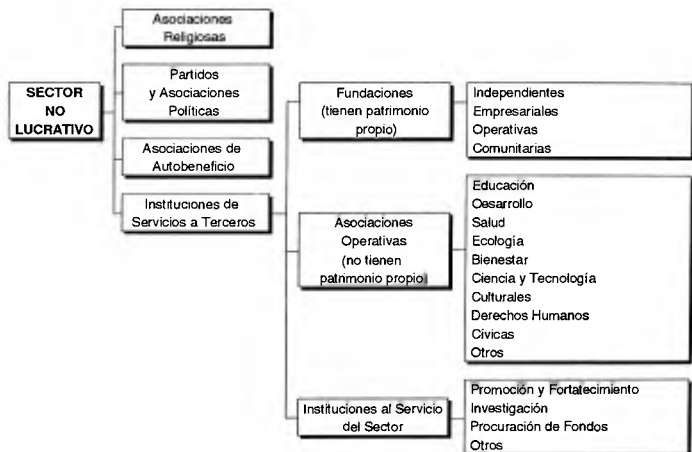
SECTOR NO LUCRATIVO

Asociaciones Religiosas

Partidos y Asociaciones Políticas

Asociaciones de Autobeneficio

Instituciones de Servicios a Terceros

Fundaciones (tienen patrimonio propio)

Independientes
Empresariales
Operativas
Comunitarias

Asociaciones Operativas (no tienen patrimonio propio

Educación
Oesarrollo
Salud
Ecología
Bienestar
Ciencia y Tecnología
Culturales
Derechos Humanos
Cívicas
Otros

Instituciones al Servicio del Sector

Promoción y Fortatecimiento
Investigación
Procuración de Fondos
Otros